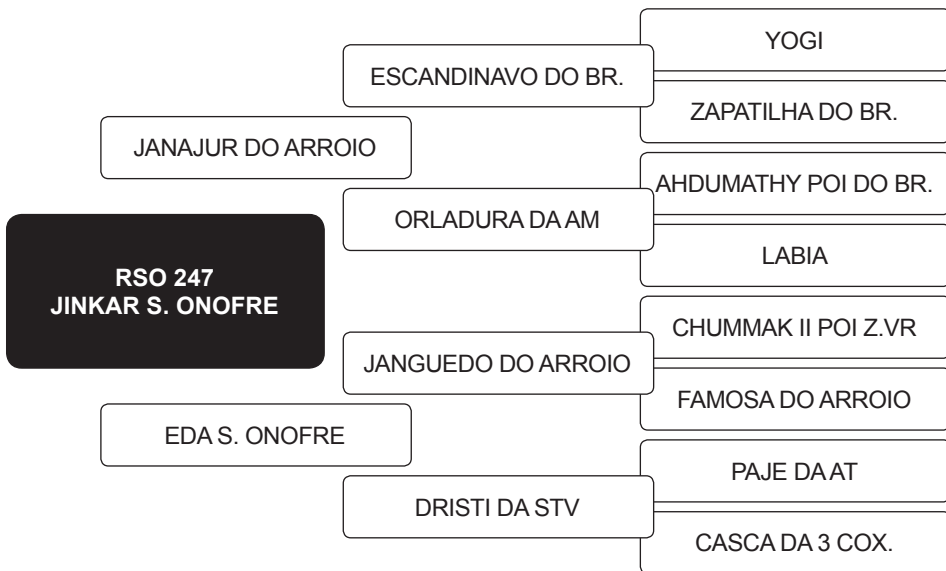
RSO 247
JINKAR S. ONOFRE

JANAJUR DO ARROIO

ESCANDINAVO DO BR.

YOGI

ZAPATILHA DO BR.

ORLADURA DA AM

AHDUMATHY POI DO BR.

LABIA

EDA S. ONOFRE

JANGUEDO DO ARROIO

CHUMMAK II POI Z.VR

FAMOSA DO ARROIO

DRISTI DA STV

PAJE DA AT

CASCA DA 3 COX.